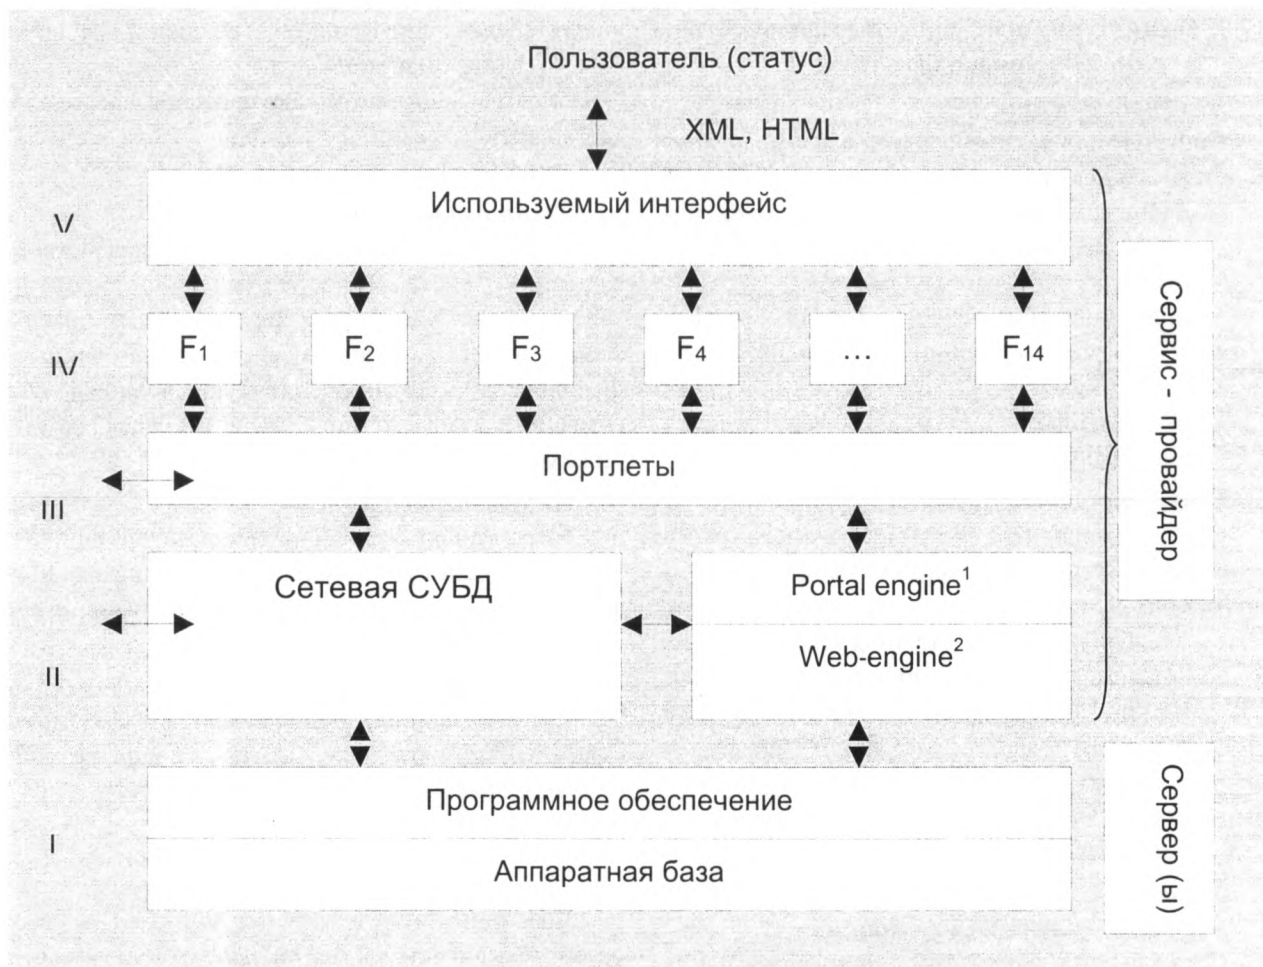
Пользователь (статус)

XML, HTML

V

Используемый интерфейс

IV

$F_1$

$F_2$

$F_3$

$F_4$

…

$F_{14}$

Портлеты

III

Сетевая СУБД

Portal engine$^1$

Web-engine$^2$

II

Программное обеспечение

I

Аппаратная база

Сервис - провайдер

Сервер (ы)